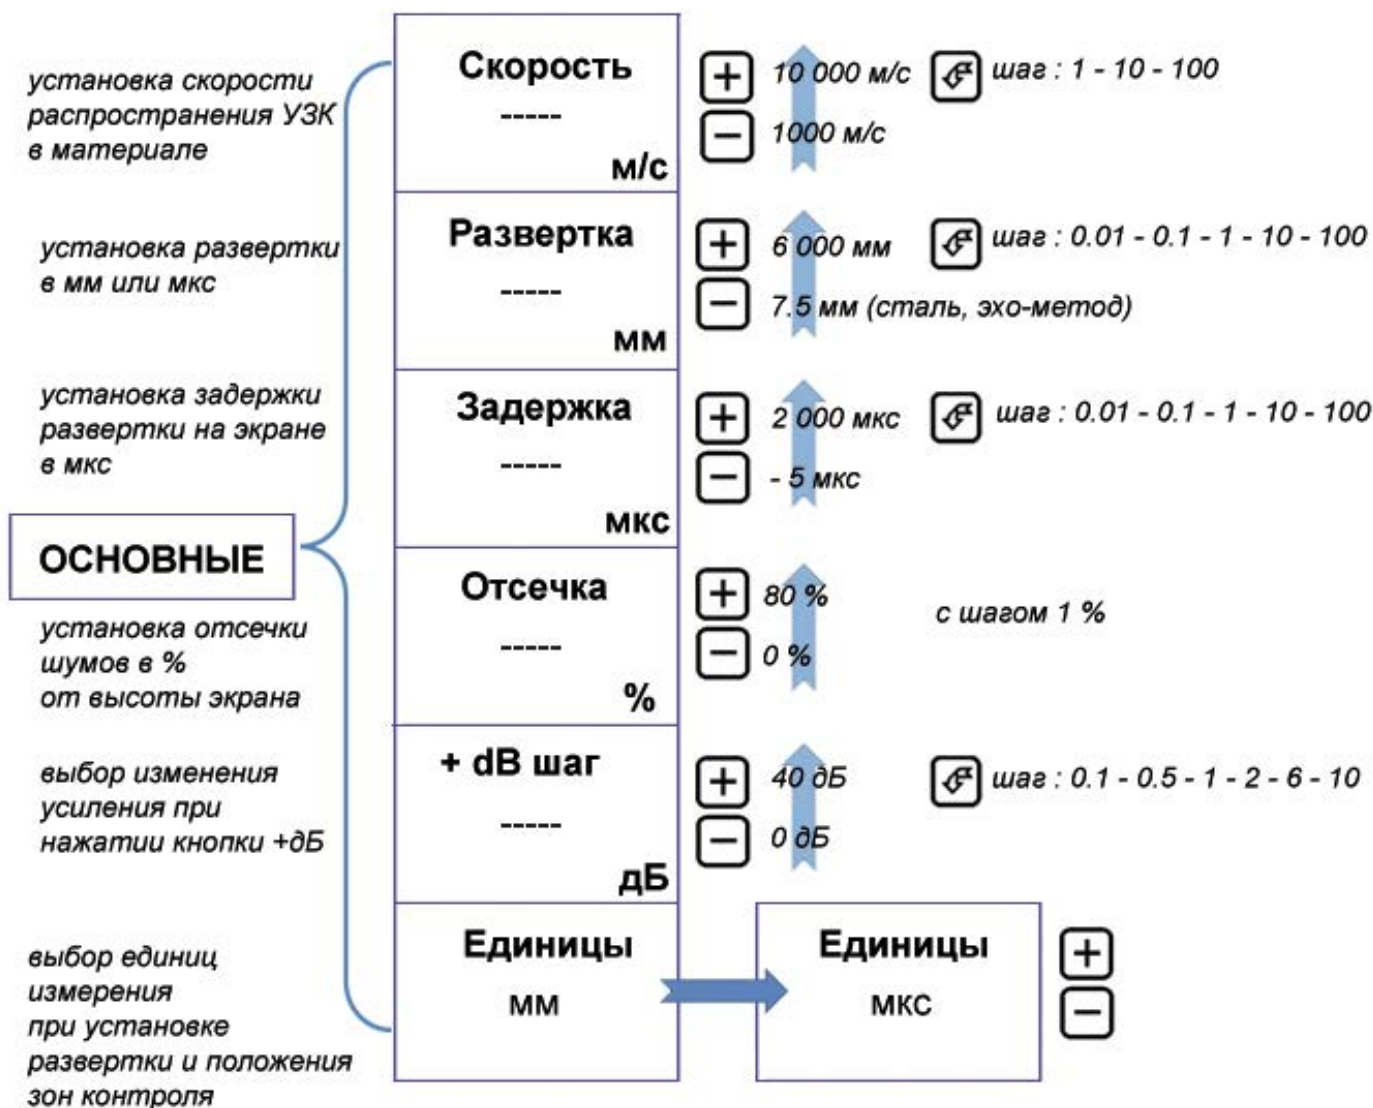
установка скорости распространения УЗК в материале

установка развертки в мм или мкс

установка задержки развертки на экране в мкс

ОСНОВНЫЕ

установка отсечки шумов в % от высоты экрана

выбор изменения усиления при нажатии кнопки +дБ

выбор единиц измерения при установке развертки и положения зон контроля

Скорость
-----
м/с

+ 10 000 м/с
− 1000 м/с
шаг : 1 - 10 - 100

Развертка
-----
мм

+ 6 000 мм
− 7.5 мм (сталь, эхо-метод)
шаг : 0.01 - 0.1 - 1 - 10 - 100

Задержка
-----
мкс

+ 2 000 мкс
− - 5 мкс
шаг : 0.01 - 0.1 - 1 - 10 - 100

Отсечка
-----
%

+ 80 %
− 0 %
с шагом 1 %

+ dB шаг
-----
дБ

+ 40 дБ
− 0 дБ
шаг : 0.1 - 0.5 - 1 - 2 - 6 - 10

Единицы
мм

Единицы
мкс

+
−